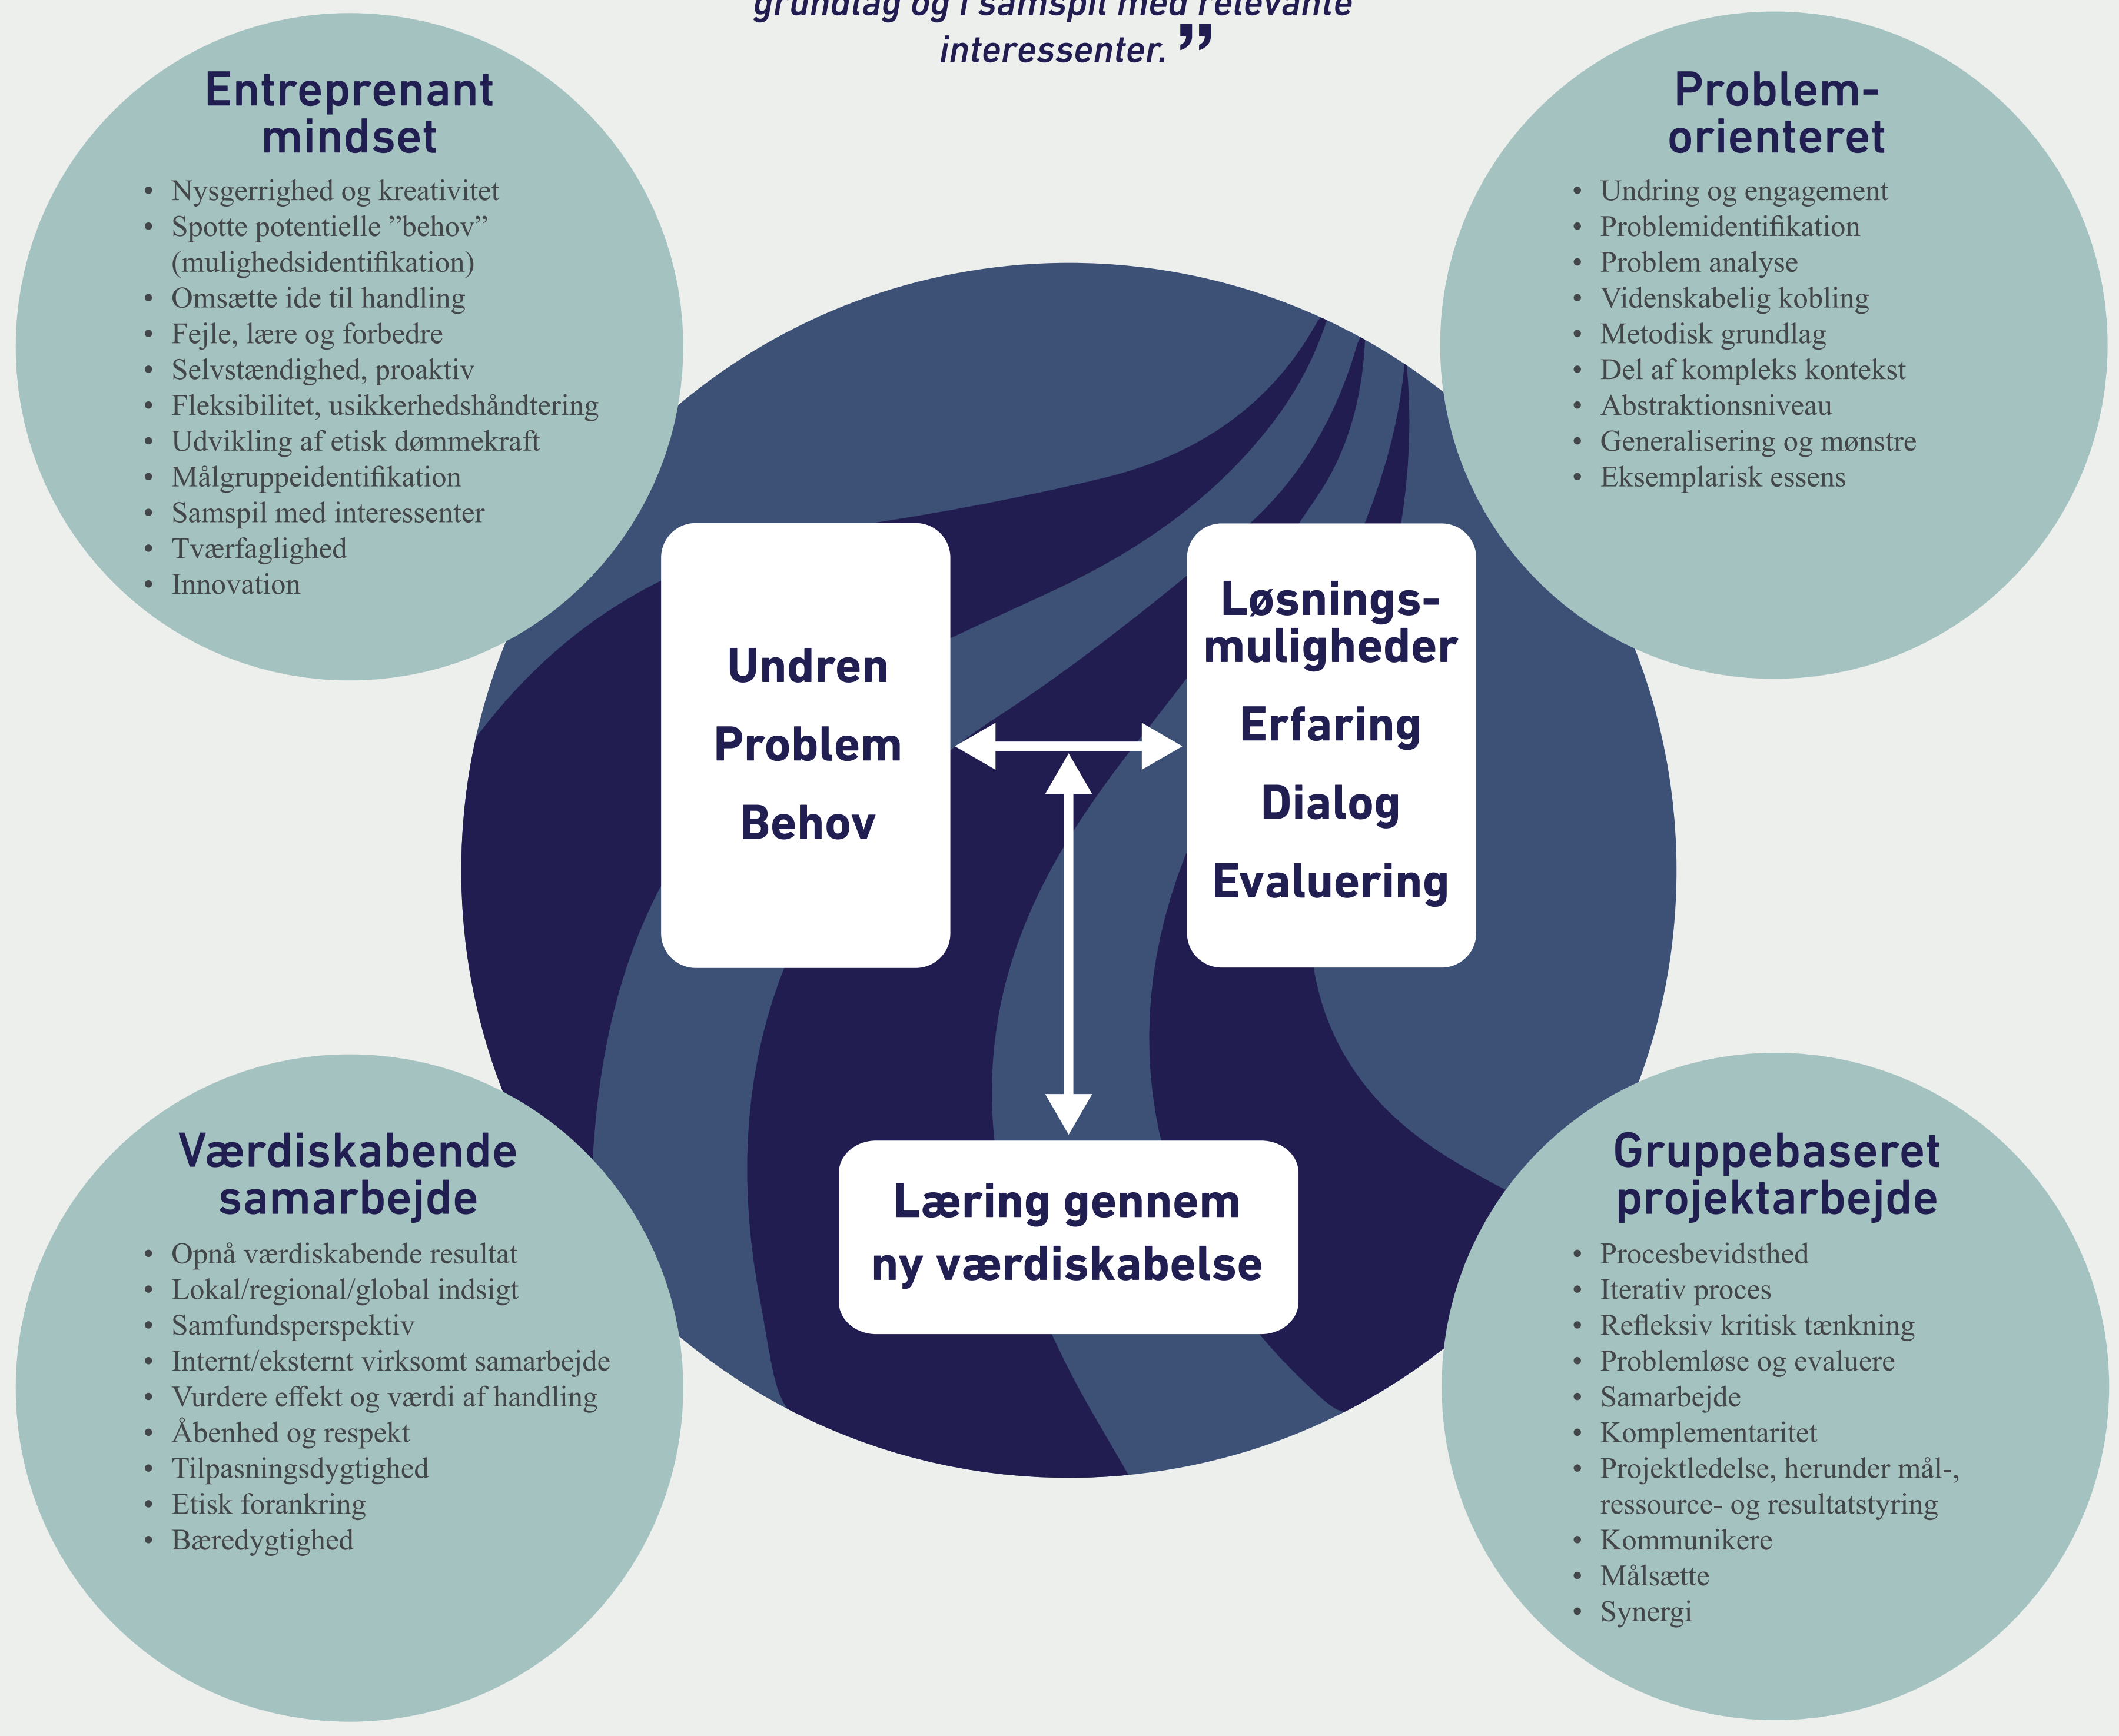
grundlag og i samspil med relevante interessenter."

Entreprenant mindset
- Nysgerrighed og kreativitet
- Spotte potentielle "behov" (mulighedsidentifikation)
- Omsætte ide til handling
- Fejle, lære og forbedre
- Selvstændighed, proaktiv
- Fleksibilitet, usikkerhedshåndtering
- Udvikling af etisk dømmekraft
- Målgruppeidentifikation
- Samspil med interessenter
- Tværfaglighed
- Innovation

Problem-orienteret
- Undring og engagement
- Problemidentifikation
- Problem analyse
- Videnskabelig kobling
- Metodisk grundlag
- Del af kompleks kontekst
- Abstraktionsniveau
- Generalisering og mønstre
- Eksemplarisk essens

Undren
Problem
Behov

Løsnings-muligheder
Erfaring
Dialog
Evaluering

Læring gennem ny værdiskabelse

Værdiskabende samarbejde
- Opnå værdiskabende resultat
- Lokal/regional/global indsigt
- Samfundsperspektiv
- Internt/eksternt virksomt samarbejde
- Vurdere effekt og værdi af handling
- Åbenhed og respekt
- Tilpasningsdygtighed
- Etisk forankring
- Bæredygtighed

Gruppebaseret projektarbejde
- Procesbevidsthed
- Iterativ proces
- Refleksiv kritisk tænkning
- Problemløse og evaluere
- Samarbejde
- Komplementaritet
- Projektledelse, herunder mål-, ressource- og resultatstyring
- Kommunikere
- Målsætte
- Synergi